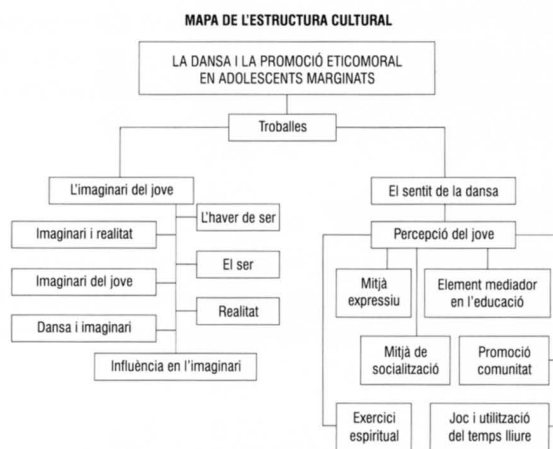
MAPA DE L'ESTRUCTURA CULTURAL

LA DANSA I LA PROMOCIÓ ETICOMORAL EN ADOLESCENTS MARGINATS

Troballes

L'imaginari del jove

L'haver de ser

Imaginari i realitat

El ser

Imaginari del jove

Realitat

Dansa i imaginari

Influència en l'imaginari

El sentit de la dansa

Percepció del jove

Mitjà expressiu

Element mediador en l'educació

Mitjà de socialització

Promoció comunitat

Exercici espiritual

Joc i utilització del temps lliure